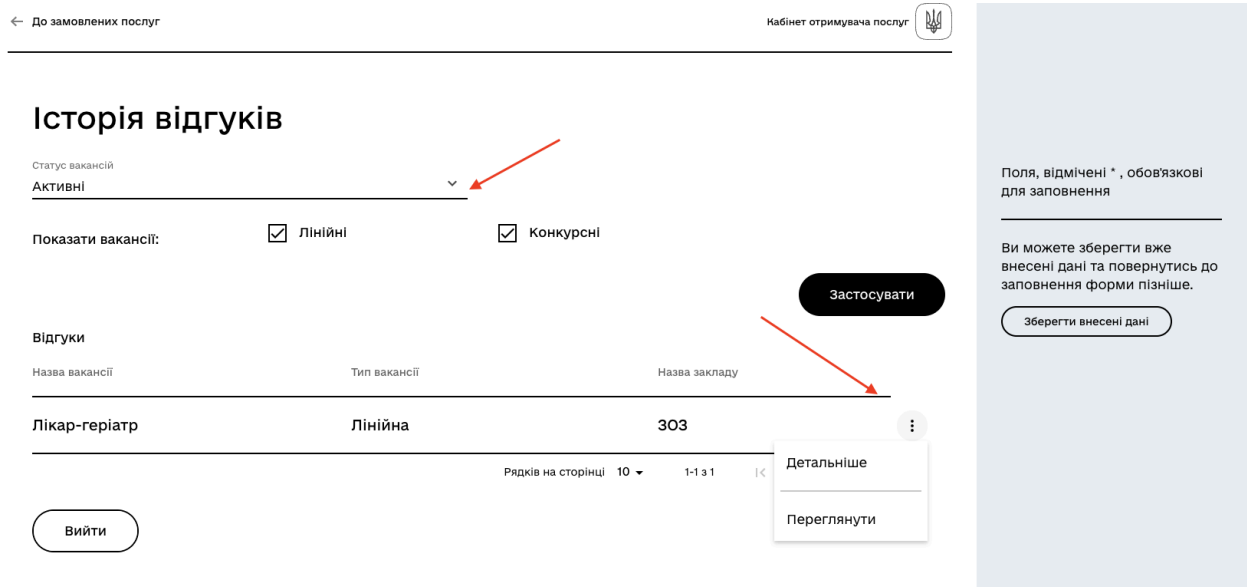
← До замовлених послуг

Кабінет отримувача послуг

Історія відгуків

Статус вакансій
Активні

Показати вакансії: Лінійні Конкурсні

Застосувати

Відгуки

| Назва вакансії | Тип вакансії | Назва закладу |
|---|---|---|
| Лікар-геріатр | Лінійна | ЗОЗ |

Рядків на сторінці 10 1-1 з 1

Детальніше

Переглянути

Вийти

Поля, відмічені * , обов'язкові для заповнення

Ви можете зберегти вже внесені дані та повернутись до заповнення форми пізніше.

Зберегти внесені дані